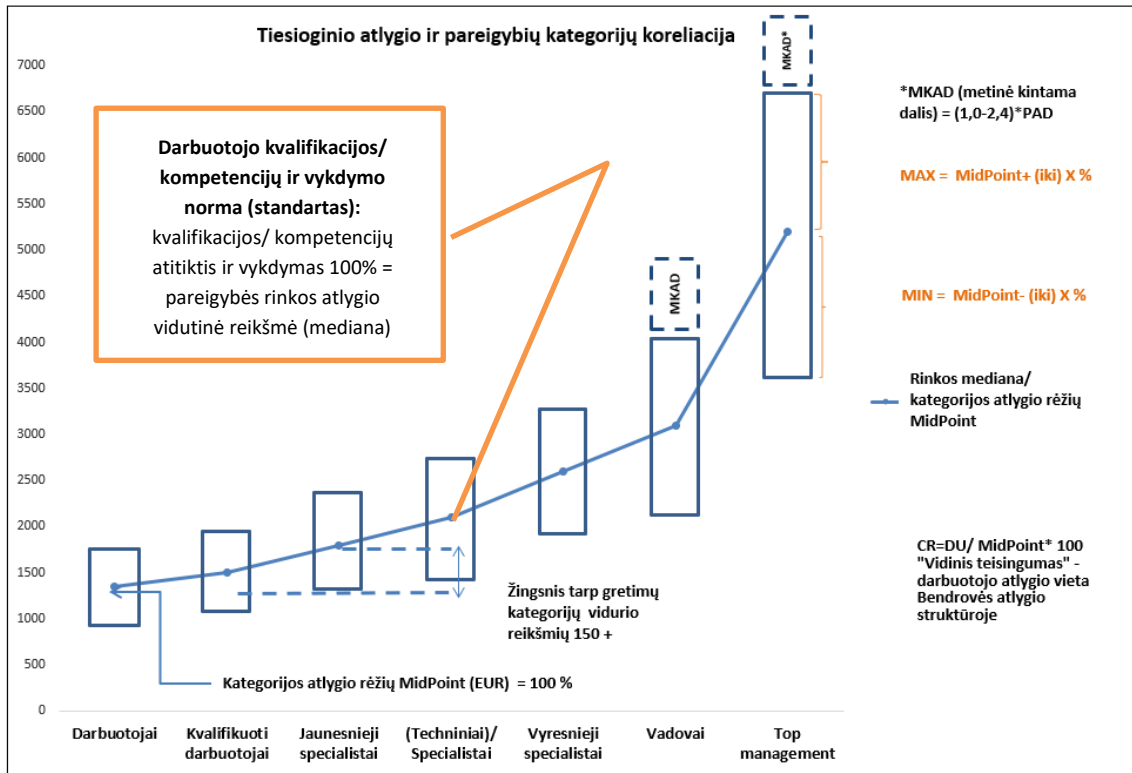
Tiesioginio atlygio ir pareigybių kategorijų koreliacija

7000
6500
6000
5500
5000
4500
4000
3500
3000
2500
2000
1500
1000
500
0

Darbuotojo kvalifikacijos/ kompetencijų ir vykdymo norma (standartas): kvalifikacijos/ kompetencijų atitiktis ir vykdymas 100% = pareigybės rinkos atlygio vidutinė reikšmė (mediana)

MKAD*

MKAD

*MKAD (metinė kintama dalis) = (1,0-2,4)*PAD

MAX = MidPoint+ (iki) X %

MIN = MidPoint- (iki) X %

Rinkos mediana/ kategorijos atlygio rėžių MidPoint

CR=DU/ MidPoint* 100 "Vidinis teisingumas" - darbuotojo atlygio vieta Bendrovės atlygio struktūroje

Žingsnis tarp gretimų kategorijų vidurio reikšmių 150 +

Kategorijos atlygio rėžių MidPoint (EUR) = 100 %

Darbuotojai
Kvalifikuoti darbuotojai
Jaunesnieji specialistai
(Techniniai)/ Specialistai
Vyresnieji specialistai
Vadovai
Top management